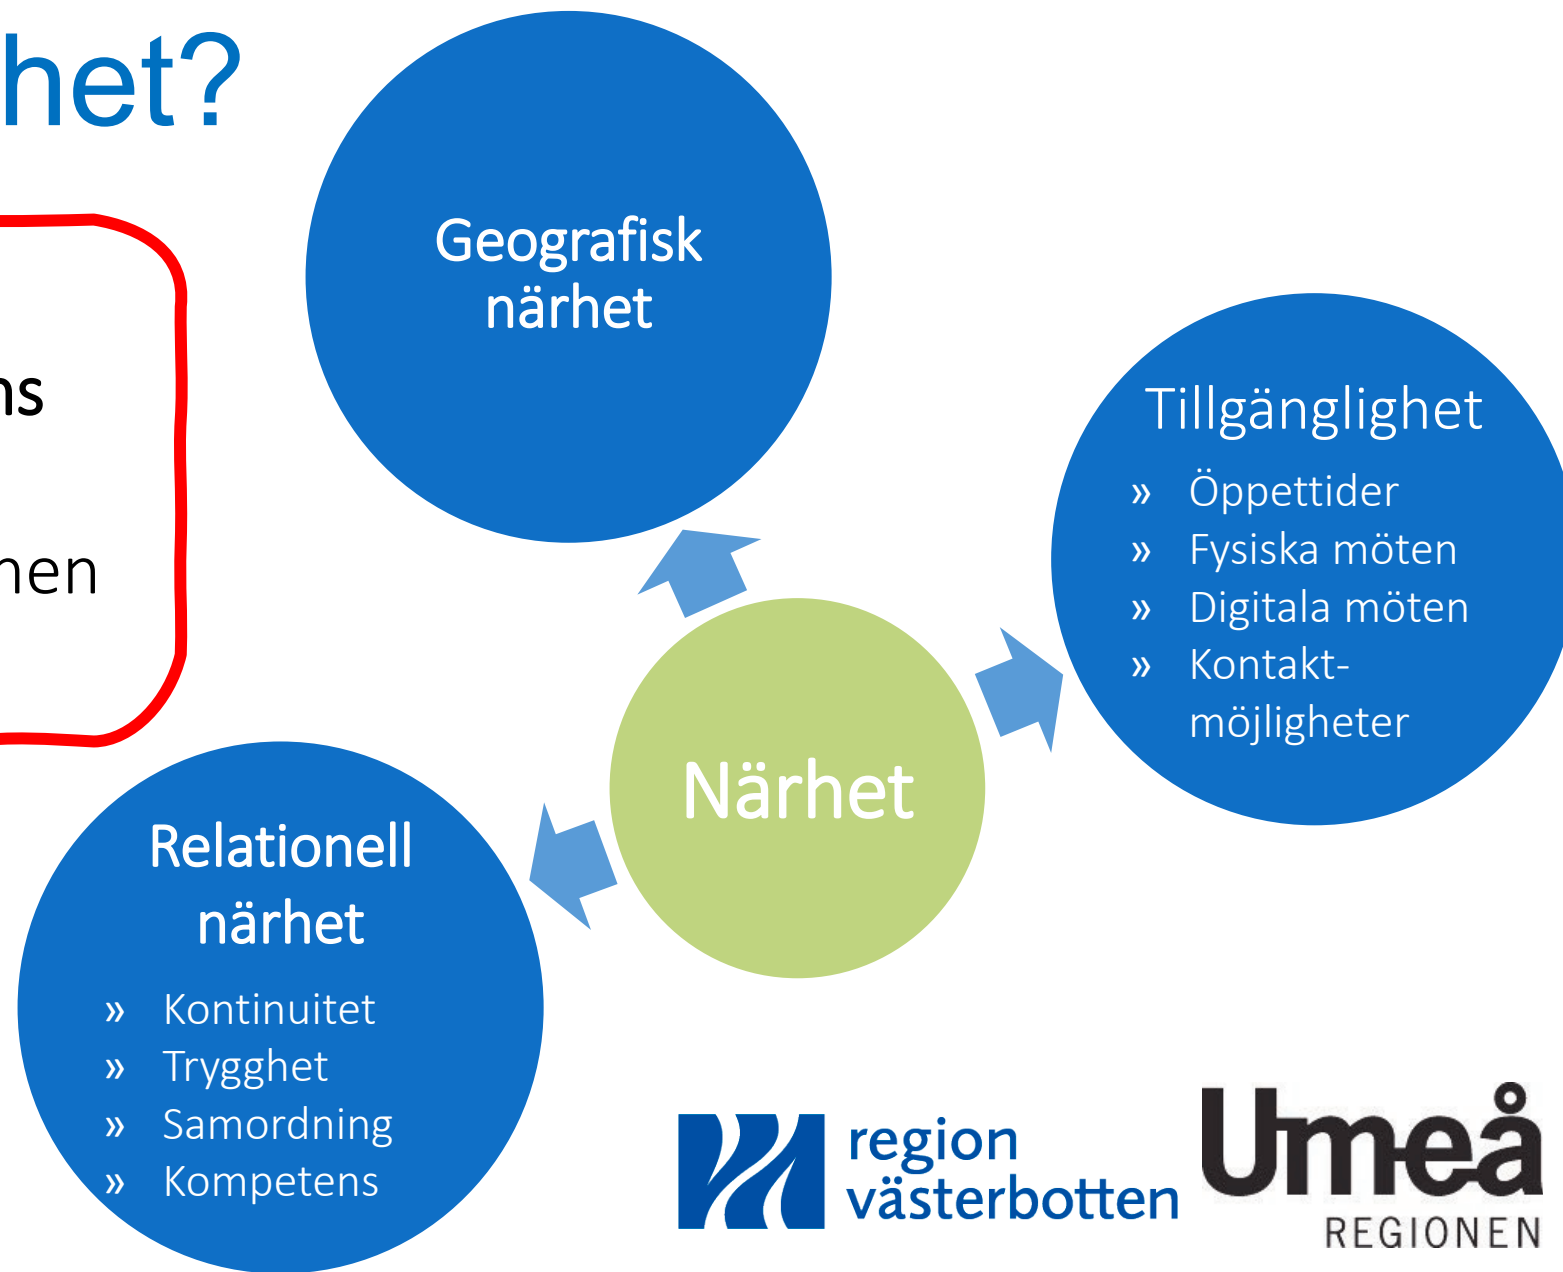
het?

ns

nen

Geografisk närhet

Tillgänglighet
» Öppettider
» Fysiska möten
» Digitala möten
» Kontaktmöjligheter

Närhet

Relationell närhet
» Kontinuitet
» Trygghet
» Samordning
» Kompetens

region västerbotten

Umeå REGIONEN